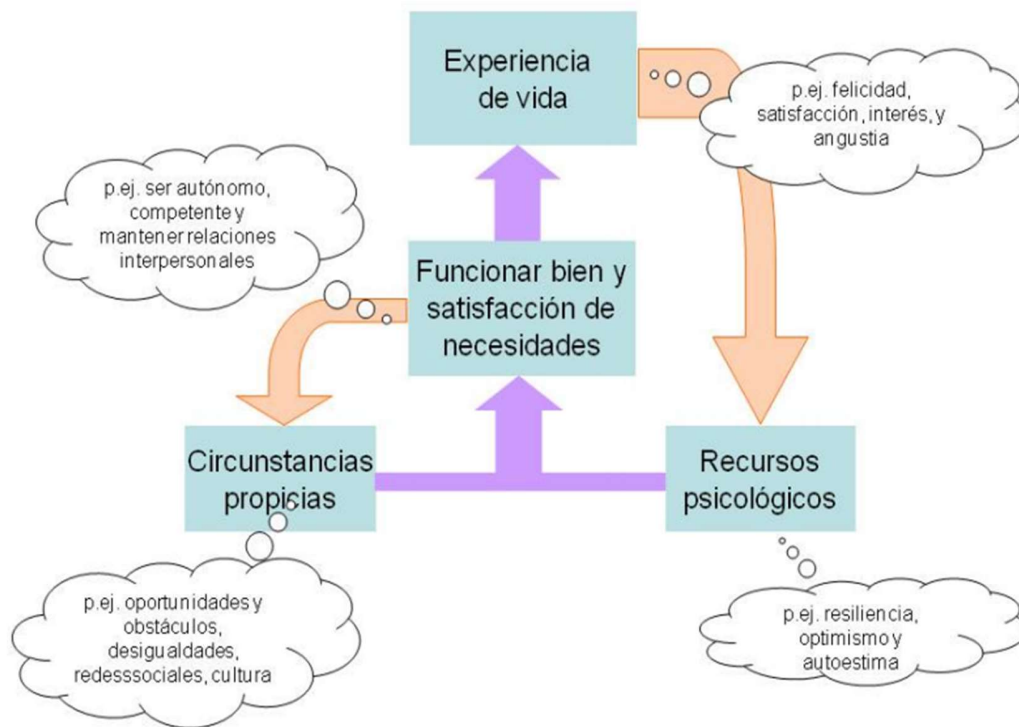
Experiencia de vida

p.ej. felicidad, satisfacción, interés, y angustia

p.ej. ser autónomo, competente y mantener relaciones interpersonales

Funcionar bien y satisfacción de necesidades

Circunstancias propicias

Recursos psicológicos

p.ej. oportunidades y obstáculos, desigualdades, redessociales, cultura

p.ej. resiliencia, optimismo y autoestima